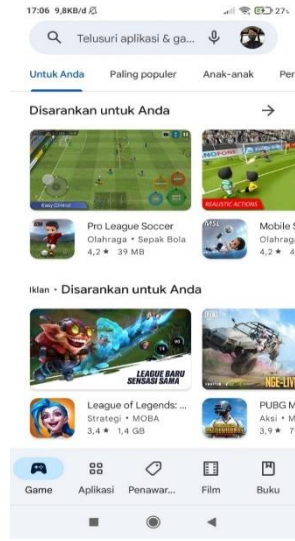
17:06 9,8KB/d 27%

Telusuri aplikasi & ga...

Untuk Anda Paling populer Anak-anak Per

Disarankan untuk Anda →

Easy Control

REALISTIC ACTIONS

Pro League Soccer
Olahraga • Sepak Bola
4,2 ★ 39 MB

Mobile S
Olahrag
4,2 ★

Iklan • Disarankan untuk Anda

LEAGUE BARU SENSASI SAMA

NGE-LIV

League of Legends: ...
Strategi • MOBA
3,4 ★ 1,4 GB

PUBG M
Aksi • M
3,9 ★ 7

Game Aplikasi Penawar... Film Buku